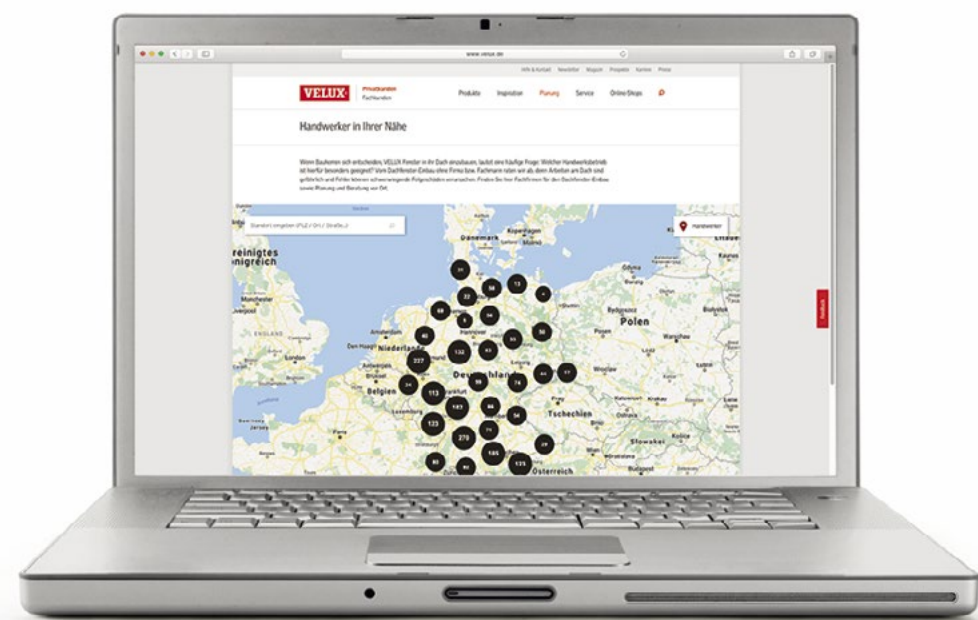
www.velux.de

Hilfe & Kontakt Newsletter Magazin Prospekte Karriere Presse

VELUX Privatkunden Fachkunden

Produkte Inspiration Planung Service Online-Shops

Handwerker in Ihrer Nähe

Wenn Bauherren sich entscheiden, VELUX Fenster in ihr Dach einzubauen, lautet eine häufige Frage: Welcher Handwerksbetrieb ist hierfür besonders geeignet? Vom Dachfenster-Einbau ohne Firma bzw. Fachmann raten wir ab, denn Arbeiten am Dach sind gefährlich und Fehler können schwerwiegende Folgeschäden verursachen. Finden Sie Ihre Fachfirmen für den Dachfenster-Einbau sowie Planung und Beratung vor Ort.

Standort eingeben (PLZ / Ort / Straße...)

Handwerker

Feedback

Vereinigtes Königreich Manchester Liverpool ENGLAND London Amsterdam Den Haag Niederlande Antwerpen Brüssel Belgien Luxemburg Dänemark Kopenhagen Malmö Hamburg Hannover Deutschland Polen Posen Breslau Tschechien Prag Krakau Slowakei Österreich Wien Budapest

34 13 22 56 68 5 40 36 227 132 43 34 113 182 84 54 123 270 79 185 123 64 29 77